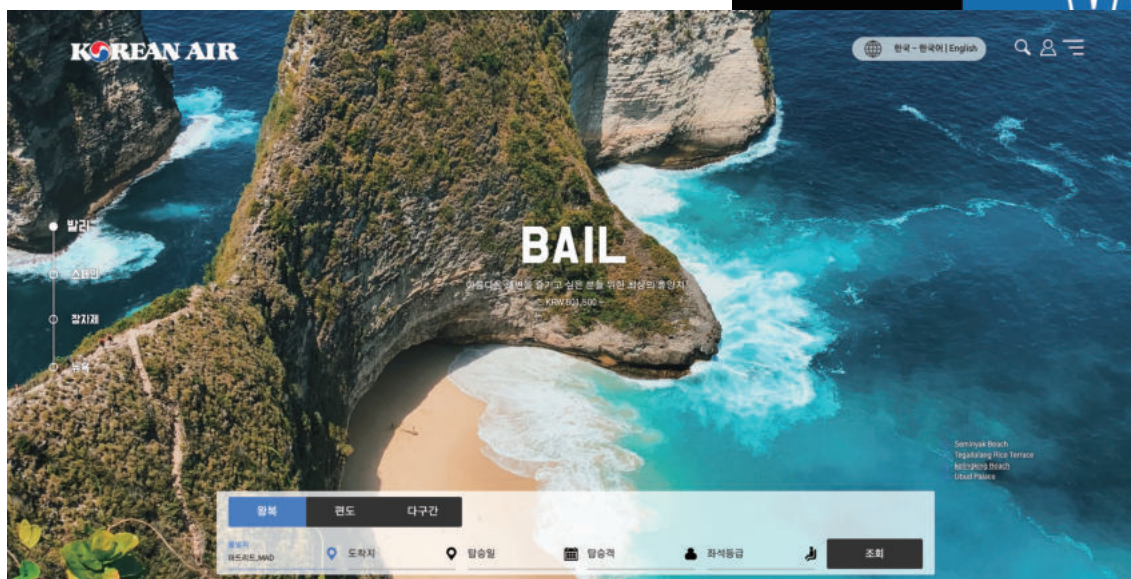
KOREAN AIR

한국 - 한국어 | English

발리
스페인
장자제
뉴욕

BAIL

아름다운 해변을 즐기고 싶은 분을 위한 최상의 휴양지
~ KRW 801,500 ~

Seminyak Beach
Tegallalang Rice Terrace
Kelingking Beach
Ubud Palace

왕복
편도
다구간

출발지
마드리드_MAD
도착지
탑승일
탑승객
좌석등급
조회